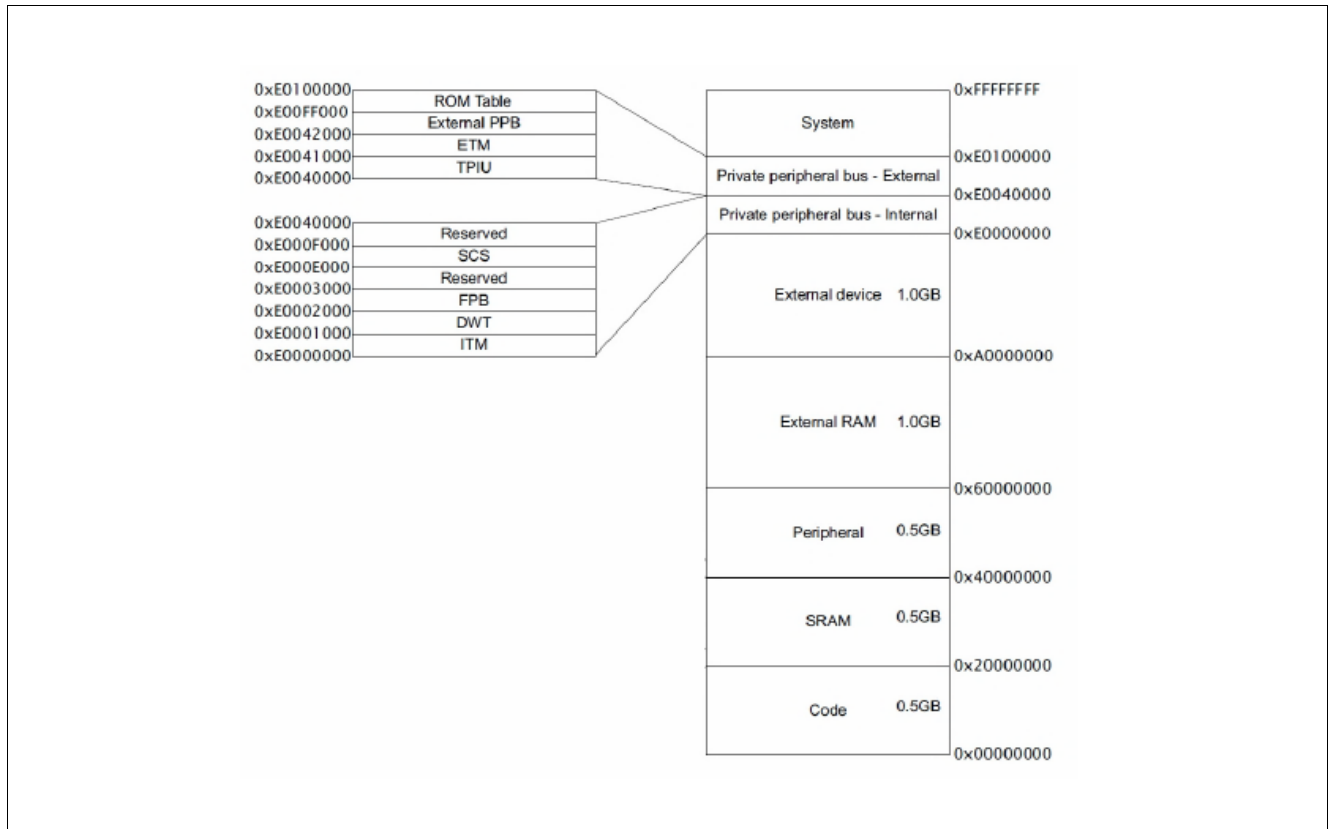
0xE0100000
ROM Table
0xE00FF000
External PPB
0xE0042000
ETM
0xE0041000
TPIU
0xE0040000

0xE0040000
Reserved
0xE000F000
SCS
0xE000E000
Reserved
0xE0003000
FPB
0xE0002000
DWT
0xE0001000
ITM
0xE0000000

0xFFFFFFFF
System
0xE0100000
Private peripheral bus - External
0xE0040000
Private peripheral bus - Internal
0xE0000000
External device 1.0GB
0xA0000000
External RAM 1.0GB
0x60000000
Peripheral 0.5GB
0x40000000
SRAM 0.5GB
0x20000000
Code 0.5GB
0x00000000